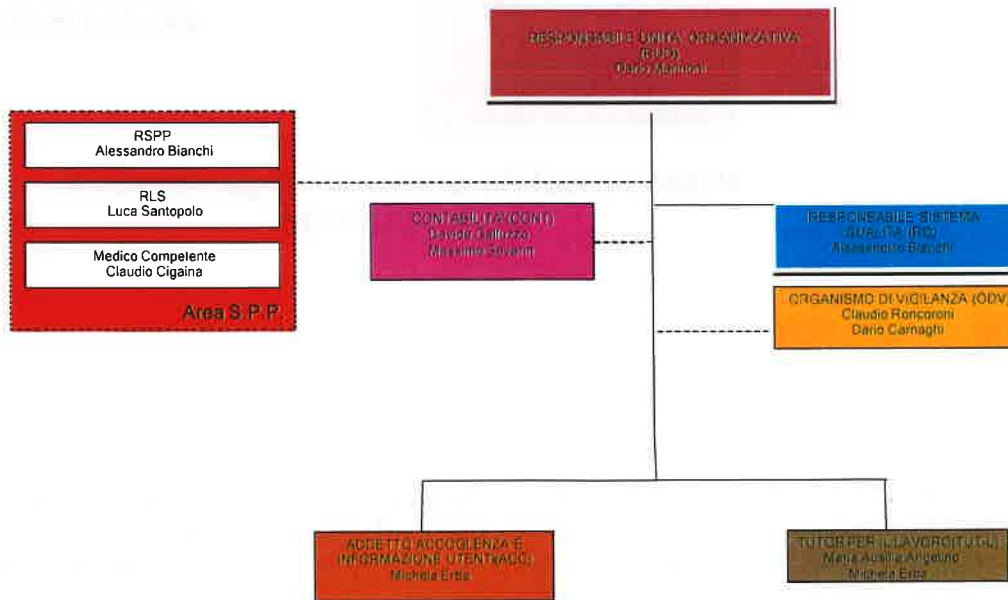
RESPONSABILE UNITA' ORGANIZZATIVA (RUO)
Dario Mancuso

RSPP
Alessandro Bianchi

RLS
Luca Santopolo

Medico Competente
Claudio Cigaina

Area S.P.P.

CONTABILITA'(CONT)
Davide Galluzzo
Massimo Sovarini

RESPONSABILE SISTEMA QUALITA' (RQ)
Alessandro Bianchi

ORGANISMO DI VIGILANZA (ODV)
Claudio Roncoroni
Dario Carnaghi

ADDETTO ACCOGLIENZA E INFORMAZIONE UTENTI(ACC)
Michela Erba

TUTOR PER IL LAVORO(TUTL)
Maria Ausilia Angelino
Michela Erba